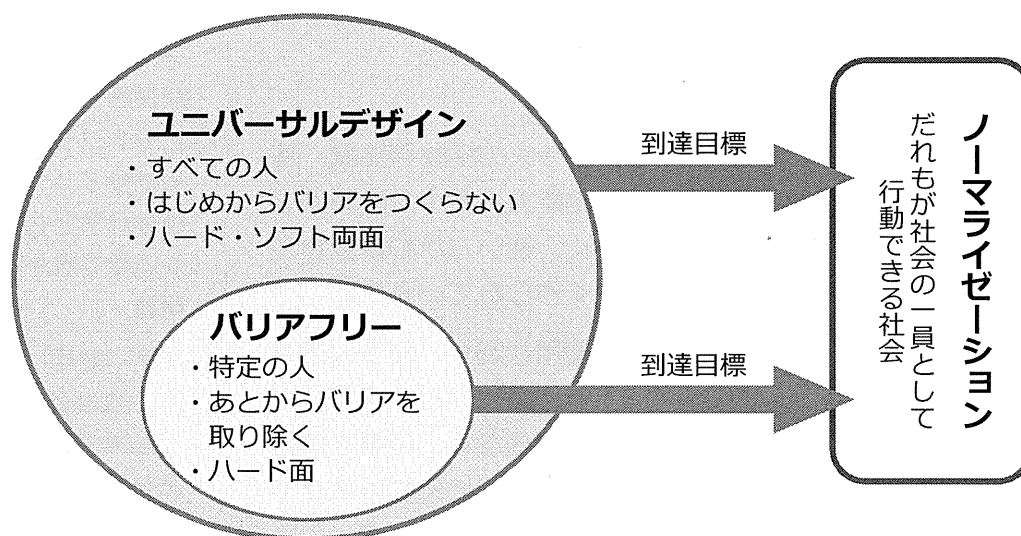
ユニバーサルデザイン
・すべての人
・はじめからバリアをつくらない
・ハード・ソフト両面

到達目標

バリアフリー
・特定の人
・あとからバリアを取り除く
・ハード面

到達目標

ノーマライゼーション
だれもが社会の一員として行動できる社会